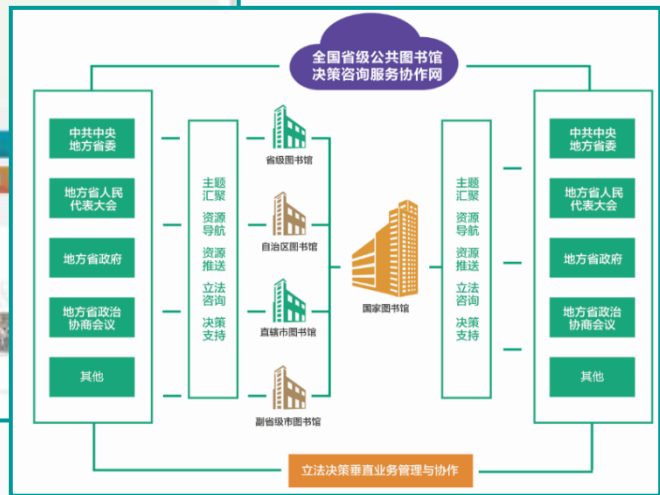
全国省级公共图书馆决策咨询服务协作网

中共中央地方省委

地方省人民代表大会

地方省政府

地方省政治协商会议

其他

主题汇聚

资源导航

资源推送

立法咨询

决策支持

省级图书馆

自治区图书馆

直辖市图书馆

副省级市图书馆

国家图书馆

主题汇聚

资源导航

资源推送

立法咨询

决策支持

中共中央地方省委

地方省人民代表大会

地方省政府

地方省政治协商会议

其他

立法决策垂直业务管理与协作